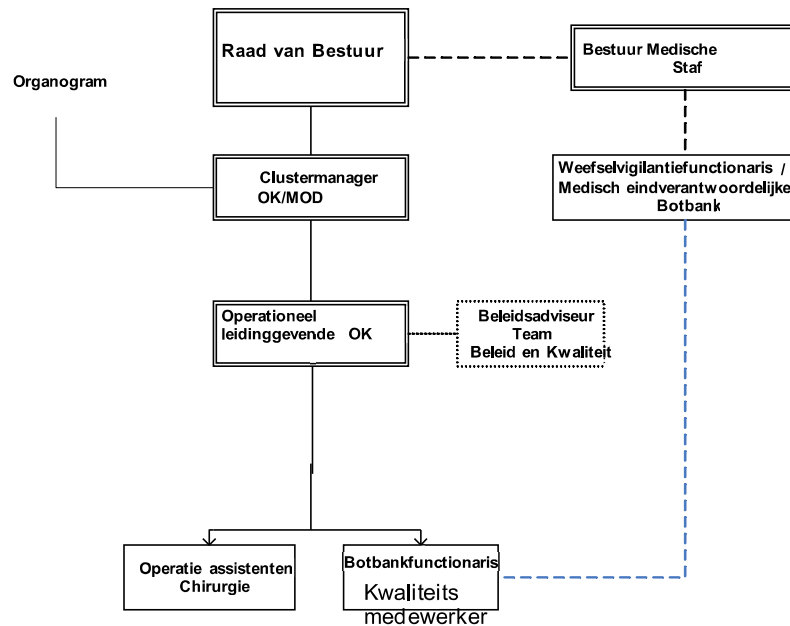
Organogram

Raad van Bestuur

Bestuur Medische Staf

Clustermanager OK/MOD

Weefselvigilantiefunctionaris / Medisch eindverantwoordelijke Botbank

Operationeel leidinggevende OK

Beleidsadviseur Team Beleid en Kwaliteit

Operatie assistenten Chirurgie

Botbankfunctionaris

Kwaliteits medewerker